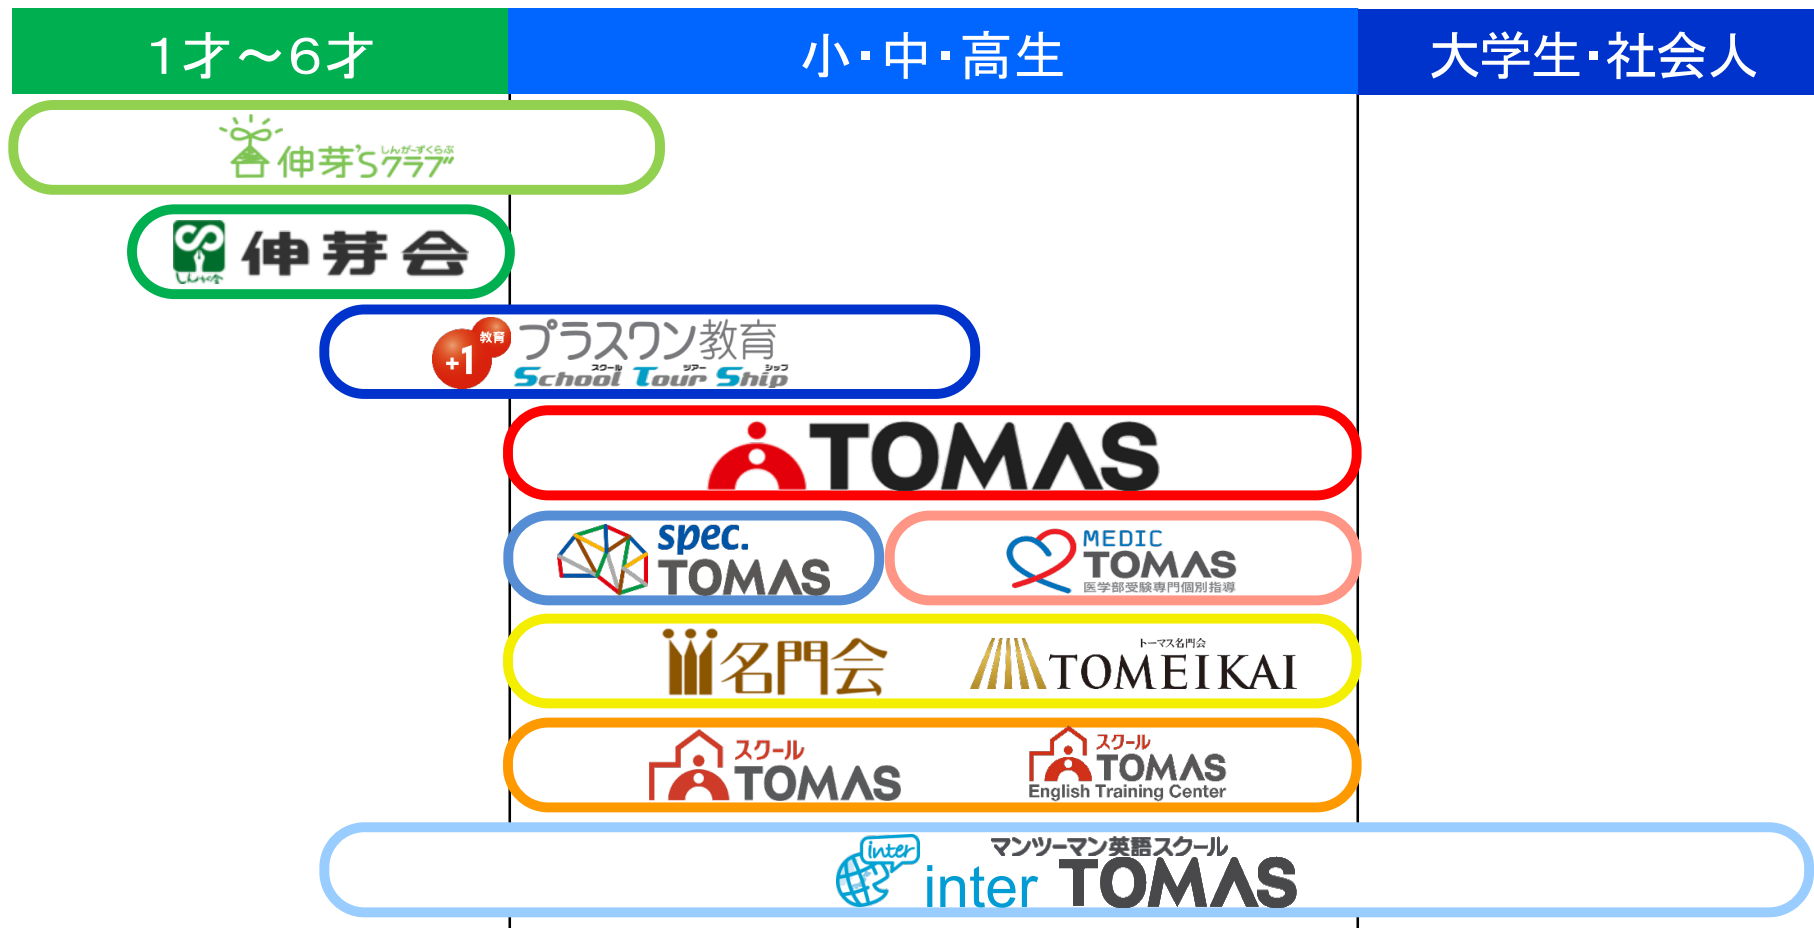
1才～6才

小・中・高生

大学生・社会人

しんがーずくらぶ
伸芽'Sクラブ

しんが会
伸芽会

教育
+1
プラスワン教育
スクール ツアー シップ
School Tour Ship

TOMAS

spec.
TOMAS

MEDIC
TOMAS
医学部受験専門個別指導

名門会

トーマス名門会
TOMEIKAI

スクール
TOMAS

スクール
TOMAS
English Training Center

inter
マンツーマン英語スクール
inter TOMAS